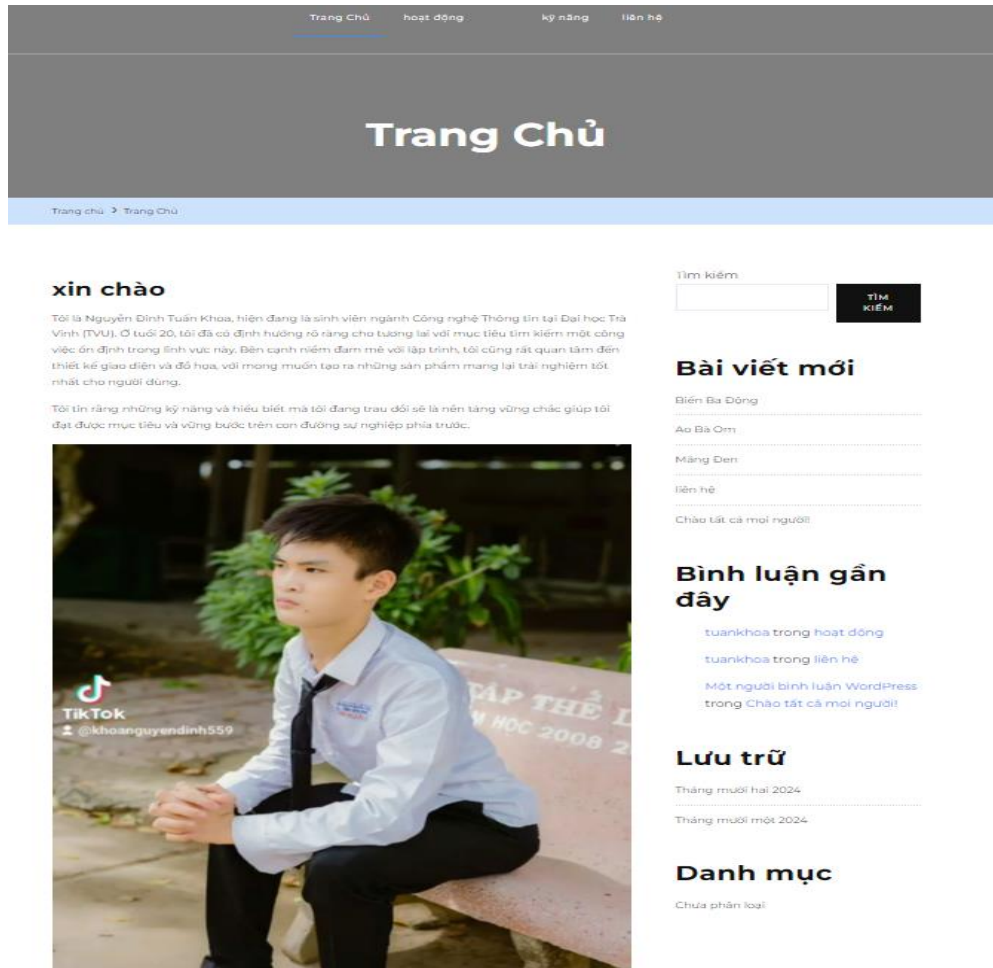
Trang Chủ hoạt động kỹ năng liên hệ

Trang Chủ

Trang chủ > Trang Chủ

xin chào

Tôi là Nguyễn Đình Tuấn Khoa, hiện đang là sinh viên ngành Công nghệ Thông tin tại Đại học Trà Vinh (TVU). Ở tuổi 20, tôi đã có định hướng rõ ràng cho tương lai với mục tiêu tìm kiếm một công việc ổn định trong lĩnh vực này. Bên cạnh niềm đam mê với lập trình, tôi cũng rất quan tâm đến thiết kế giao diện và đồ họa, với mong muốn tạo ra những sản phẩm mang lại trải nghiệm tốt nhất cho người dùng.

Tôi tin rằng những kỹ năng và hiểu biết mà tôi đang trau dồi sẽ là nền tảng vững chắc giúp tôi đạt được mục tiêu và vững bước trên con đường sự nghiệp phía trước.

TikTok
@khoanguyendinh559

TẬP THỂ L
HỌC 2008 2

Tìm kiếm

TÌM KIẾM

Bài viết mới

Biển Ba Động

Ao Bà Om

Măng Đen

liên hệ

Chào tất cả mọi người!

Bình luận gần đây

tuankhoa trong hoạt động

tuankhoa trong liên hệ

Một người bình luận WordPress trong Chào tất cả mọi người!

Lưu trữ

Tháng mười hai 2024

Tháng mười một 2024

Danh mục

Chưa phân loại